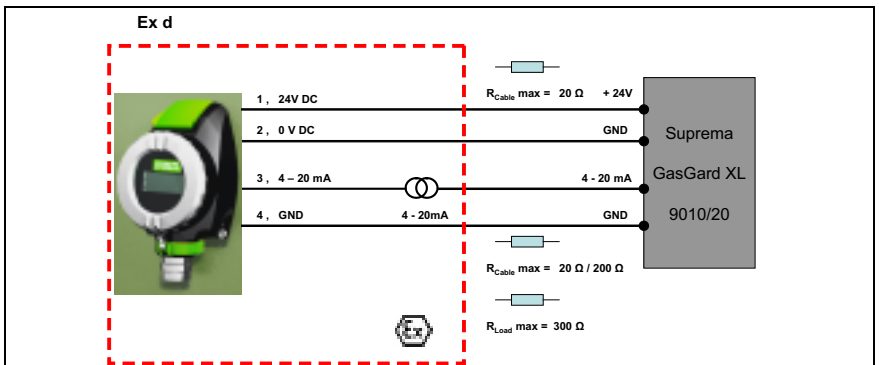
Ex d

1 , 24V DC

2 , 0 V DC

3 , 4 – 20 mA

4 , GND

4 - 20mA

$R_{Cable}$ max = 20 Ω

+ 24V

GND

4 - 20 mA

GND

Suprema

GasGard XL

9010/20

$R_{Cable}$ max = 20 Ω / 200 Ω

$R_{Load}$ max = 300 Ω

Ex